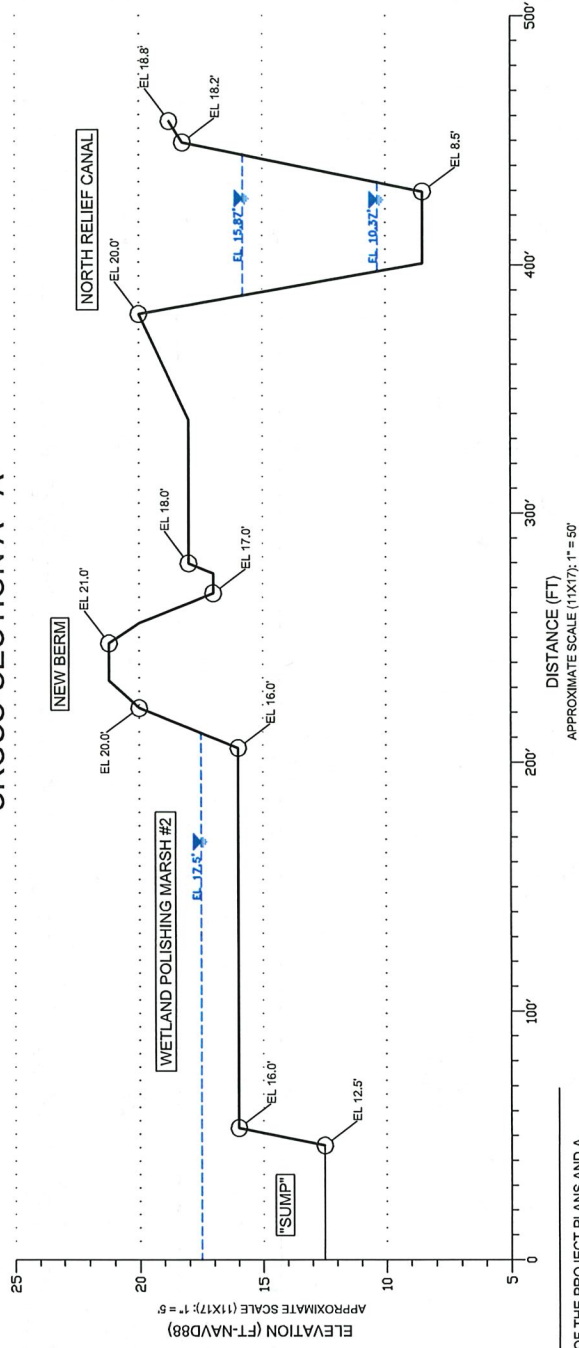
CROSS SECTION A-A'

ELEVATION (FT-NAVD88)
APPROXIMATE SCALE (11X17): 1" = 5'

25
20
15
10
5

"SUMP"
EL 12.5'
EL 16.0'
WETLAND POLISHING MARSH #2
EL 17.5'
EL 16.0'
EL 20.0'
NEW BERM
EL 21.0'
EL 17.0'
EL 18.0'
EL 20.0'
NORTH RELIEF CANAL
EL 15.82'
EL 10.32'
EL 8.5'
EL 18.2'
EL 18.8'

0
100'
200'
300'
400'
500'

DISTANCE (FT)
APPROXIMATE SCALE (11X17): 1" = 50'

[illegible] OF THE PROJECT PLANS AND A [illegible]